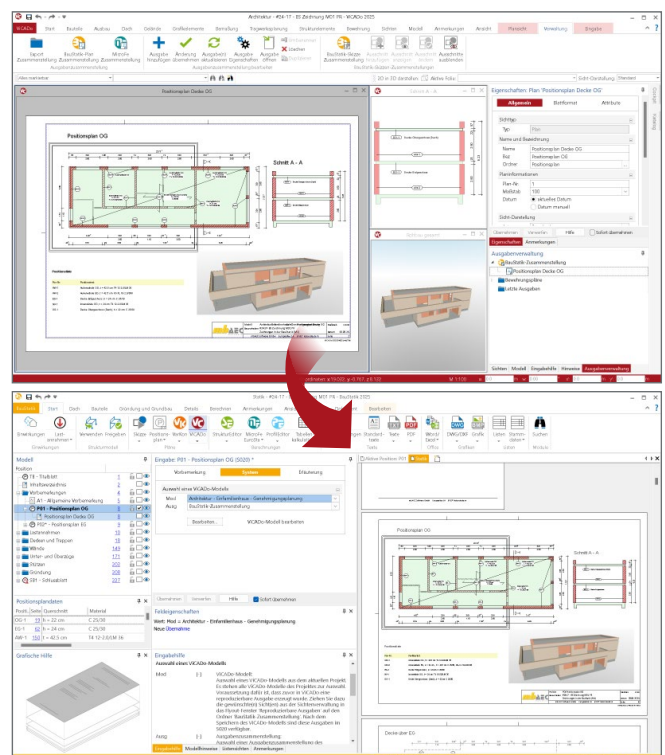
Architektur - #24-17 - EE Zeichnung MOT P6 - ViCADo 2025

ViCADo Start Bauteile Ausbau Dach Gelände Grafikelemente Bemaßung Tragwerksplanung Strukturelemente Bewehrung Schnitt Modell Anmerkungen Ansicht Visualisierung Verwaltung Eingabe

Objekt Baustelle-Plan Zusammenstellung Micro+ Zusammenstellung
Ausgabezusammenstellung
Ausgabe hinzufügen Änderung übernehmen Ausgaben aktualisieren Ausgabe Eigenschaften Ausgabe öffnen
Ausgabezusammenstellungsverwalter
Baustelle-Skizzen Zusammenstellung

Alles markieren

Positionsplan Decke OG

Positionsplan OG

Schnitt A - A

Schnitt A - A

Eigenschaften: Plan Positionsplan Decke OG
Allgemein Blattformat Attribute
Sichtige
Typ Plan
Name und Bezeichnung
Name Positionsplan Decke OG
Titel Positionsplan OG
Ordner Positionsplan
Planinformationen
Plan-Nr. 1
Maßstab 100
Datum aktuelles Datum
Datum manuell
Sicht-Darstellung
Eigenschaften Anmerkungen
Ausgabenverwaltung
Baustatik-Zusammenstellung
Positionsplan Decke OG
Bewehrungspläne
Letzte Ausgaben

Sichten Modell Eingabehilfe Hinweise Ausgabenverwaltung

Statik - #24-17 - EE Zeichnung MOT P6 - Baustatik 2025
Baustatik Start Bauteile Gründung und Grundbau Details Berechnen Anmerkungen Ansicht Bearbeiten
Einstellungen Lastübernahmen Verwenden Freigeben Skizze Positionen Vorlesen ViCADo Strukturlisten Metadaten PostNotizen Teilnehmer Standard-Texte Texte PDF Bild Word Excel DWG/DXF Grafik Listen Stammdaten Sucher
Einstellungen Strukturmodell Pläne Berechnungen Texte Office Grafiken Liste Module

Modell
Position
TE - Titelblatt
Inhaltsverzeichnis
Vorbemerkungen
A1 - Allgemeine Vorbemerkung
P01 - Positionsplan OG
Positionsplan Decke OG
P02 - Positionsplan EG
Lastannahmen
Decken und Treppen
Wände
Unter- und Überzüge
Stützen
Gründung
G01 - Schlussblatt

Positionsplandaten
Positi. Seite Querschnitt Material
OG-1 19 h = 22 cm C 25/30
EG-1 20 h = 24 cm C 25/30
HO-1 14 t = 42.5 cm

Grafische Hilfe

Eingabe: P01 - Positionsplan OG (S020)
Vorbemerkung System Erläuterung
Auswahl eines ViCADo-Modells
Mod. Architektur - Einfamilienhaus - Genehmigungsplanung
Ausg. Baustatik-Zusammenstellung
Bearbeiten... ViCADo-Modell bearbeiten

Übernehmen Verwerfen Hilfe Sofort übernehmen

Feldeigenschaften
Wert: Mod. = Architektur - Einfamilienhaus - Genehmigungsplanung
Neue Übernahme

Eingabehilfe
Auswahl eines ViCADo-Modells
Mod. ViCADo-Modell
Auswahl eines ViCADo-Modells aus dem aktuellen Projekt. Es stehen alle ViCADo-Modelle des Projektes zur Auswahl.
Ausg. Ausgabezusammenstellung

Eingabehilfe Modellhinweise Unterschriften Anmerkungen

Positionsplan OG
Schnitt A - A
Decke über EG